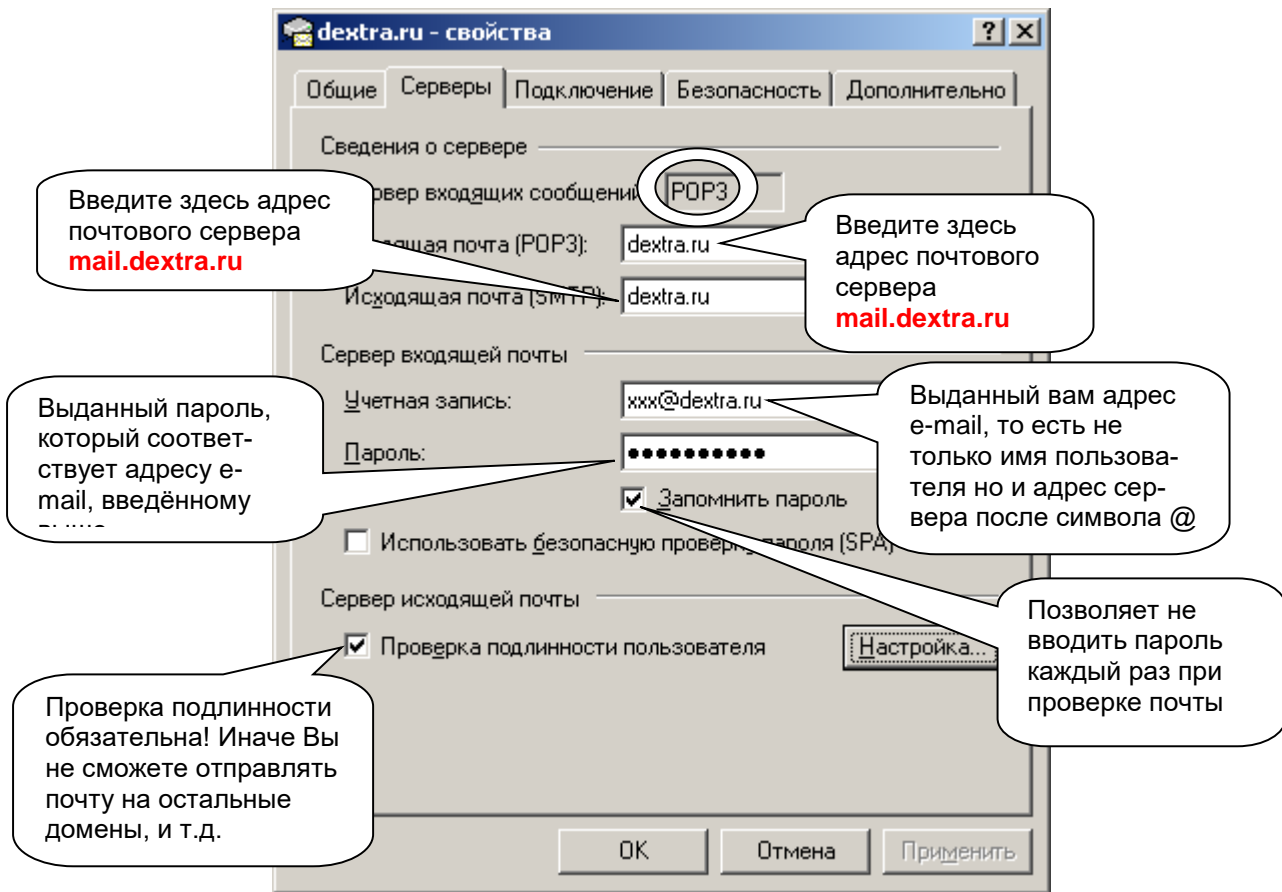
dextra.ru - свойства

? X

Общие | Серверы | Подключение | Безопасность | Дополнительно

Сведения о сервере

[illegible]рвер входящих сообщений POP3

Введите здесь адрес почтового сервера mail.dextra.ru

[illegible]дящая почта (POP3): dextra.ru

Введите здесь адрес почтового сервера mail.dextra.ru

Исходящая почта (SMTP): dextra.ru

Сервер входящей почты

Выданный пароль, который соответствует адресу e-mail, введённому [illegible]

Учетная запись: xxx@dextra.ru

Выданный вам адрес e-mail, то есть не только имя пользователя но и адрес сервера после символа @

Пароль: ••••••••••

Запомнить пароль

Использовать безопасную провер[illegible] пароля (SPA)

Сервер исходящей почты

Позволяет не вводить пароль каждый раз при проверке почты

Проверка подлинности пользователя

Настройка...

Проверка подлинности обязательна! Иначе Вы не сможете отправлять почту на остальные домены, и т.д.

OK

Отмена

Применить